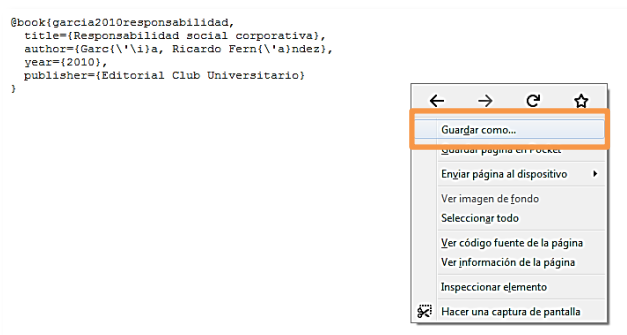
@book{garcia2010responsabilidad,
  title={Responsabilidad social corporativa},
  author={Garc{\'\i}a, Ricardo Fern{\'a}ndez},
  year={2010},
  publisher={Editorial Club Universitario}
}

Guardar como...
Guardar página en Pocket
Enviar página al dispositivo
Ver imagen de fondo
Seleccionar todo
Ver código fuente de la página
Ver información de la página
Inspeccionar elemento
Hacer una captura de pantalla